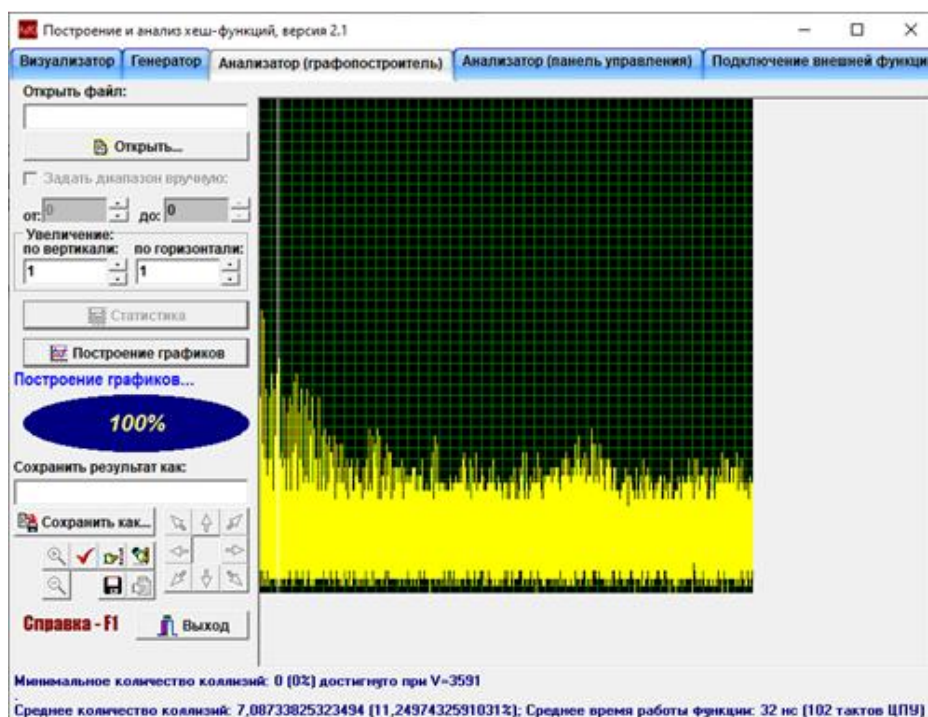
Построение и анализ хеш-функций, версия 2.1

Визуализатор | Генератор | Анализатор (графопостроитель) | Анализатор (панель управления) | Подключение внешней функци

Открыть файл:

Открыть...

Задать диапазон вручную:

от: 0 до: 0

Увеличение:
по вертикали: по горизонтали:
1 1

Статистика

Построение графиков

Построение графиков...

100%

Сохранить результат как:

Сохранить как...

Справка - F1

Выход

Минимальное количество коллизий: 0 (0%) достигнуто при V=3591

Среднее количество коллизий: 7,08733825323494 (11,2497432591031%); Среднее время работы функции: 32 нс (102 тактов ЦПУ)